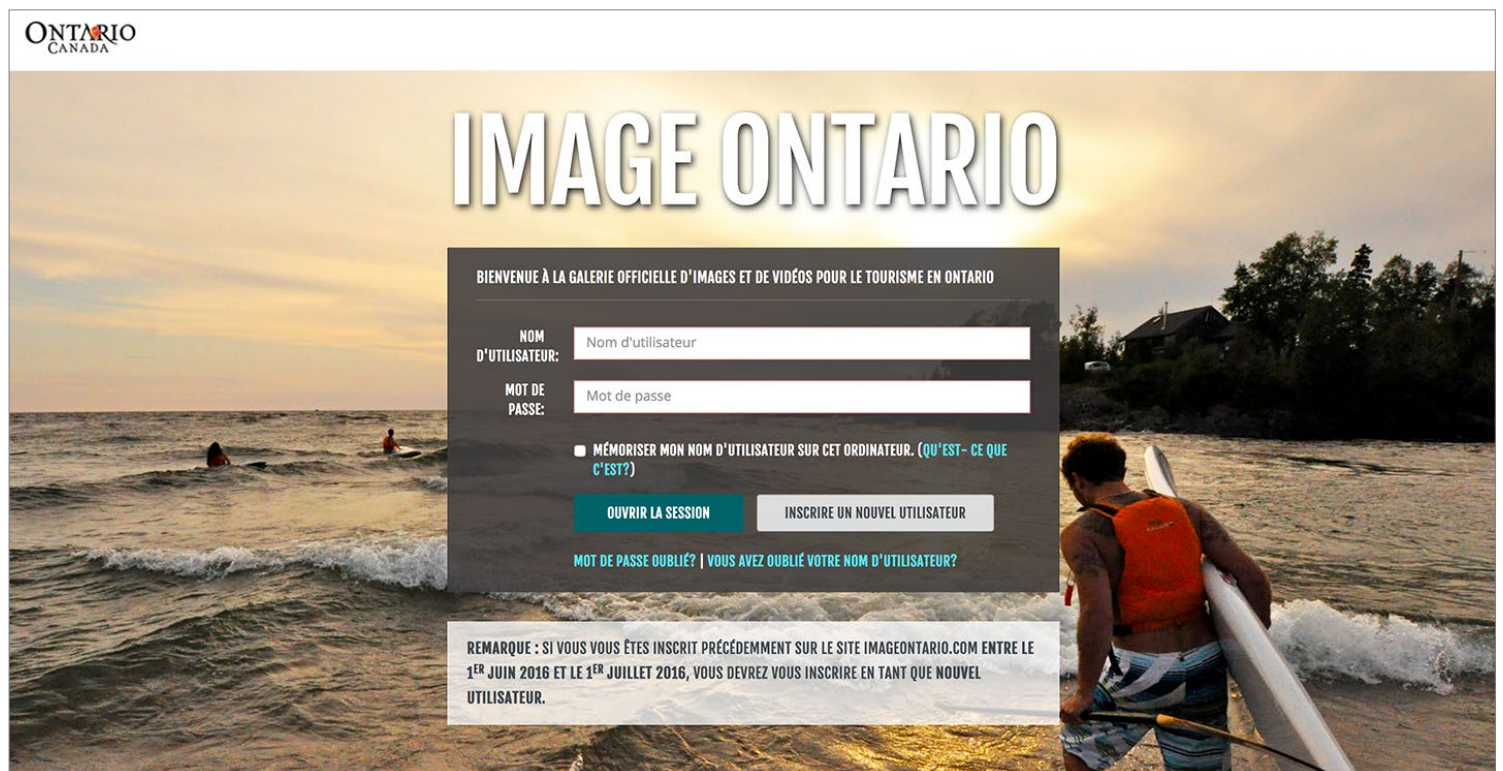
ONTARIO
CANADA

IMAGE ONTARIO

BIENVENUE À LA GALERIE OFFICIELLE D'IMAGES ET DE VIDÉOS POUR LE TOURISME EN ONTARIO

NOM D'UTILISATEUR: Nom d'utilisateur

MOT DE PASSE: Mot de passe

MÉMORISER MON NOM D'UTILISATEUR SUR CET ORDINATEUR. (QU'EST- CE QUE C'EST?)

OUVRIR LA SESSION

INSCRIRE UN NOUVEL UTILISATEUR

MOT DE PASSE OUBLIÉ? | VOUS AVEZ OUBLIÉ VOTRE NOM D'UTILISATEUR?

REMARQUE : SI VOUS VOUS ÊTES INSCRIT PRÉCÉDEMMENT SUR LE SITE IMAGEONTARIO.COM ENTRE LE 1$^{ER}$ JUIN 2016 ET LE 1$^{ER}$ JUILLET 2016, VOUS DEVREZ VOUS INSCRIRE EN TANT QUE NOUVEL UTILISATEUR.